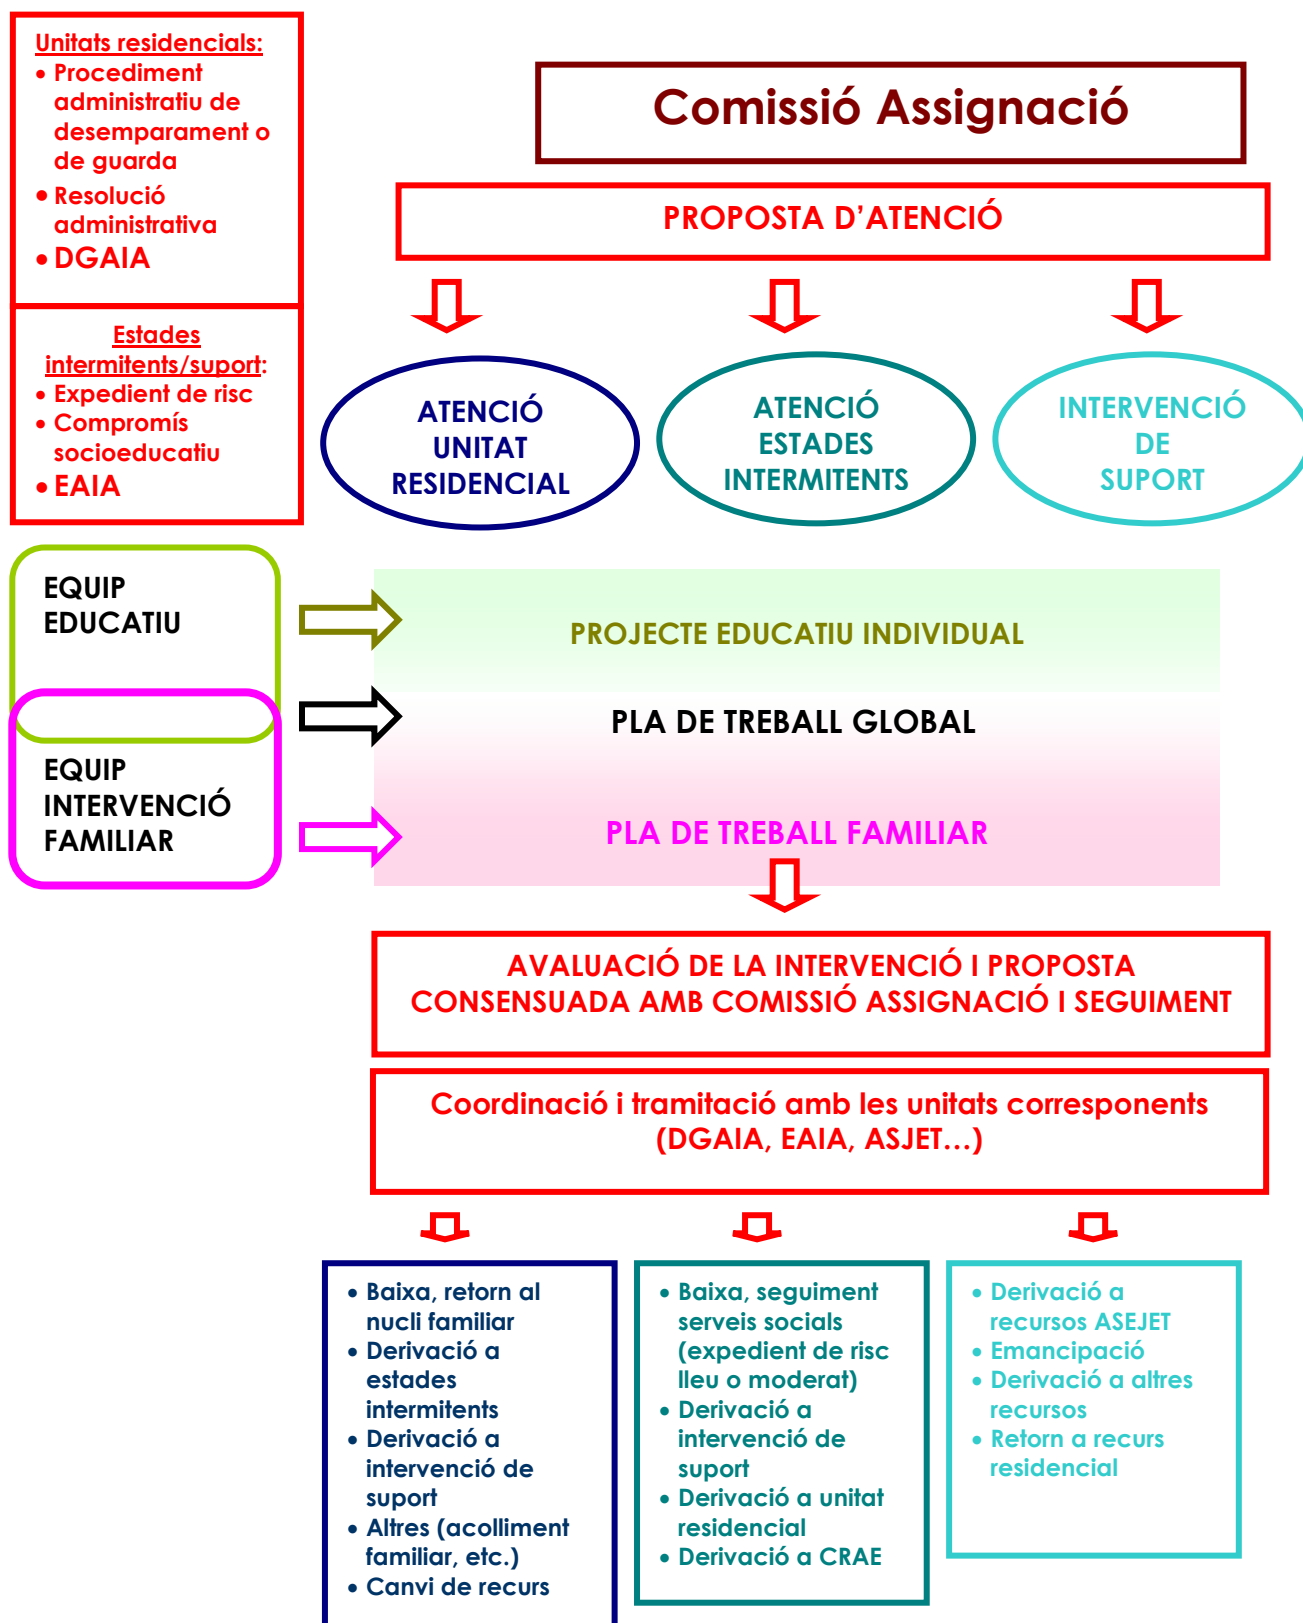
Unitats residencials:
• Procediment administratiu de desemparament o de guarda
• Resolució administrativa
• DGAIA

Estades intermitents/suport:
• Expedient de risc
• Compromís socioeducatiu
• EAIA

Comissió Assignació

PROPOSTA D'ATENCIÓ

ATENCIÓ UNITAT RESIDENCIAL

ATENCIÓ ESTADES INTERMITENTS

INTERVENCIÓ DE SUPORT

EQUIP EDUCATIU

EQUIP INTERVENCIÓ FAMILIAR

PROJECTE EDUCATIU INDIVIDUAL

PLA DE TREBALL GLOBAL

PLA DE TREBALL FAMILIAR

AVALUACIÓ DE LA INTERVENCIÓ I PROPOSTA CONSENSUADA AMB COMISSIÓ ASSIGNACIÓ I SEGUIMENT

Coordinació i tramitació amb les unitats corresponents (DGAIA, EAIA, ASJET...)

• Baixa, retorn al nucli familiar
• Derivació a estades intermitents
• Derivació a intervenció de suport
• Altres (acolliment familiar, etc.)
• Canvi de recurs

• Baixa, seguiment serveis socials (expedient de risc lleu o moderat)
• Derivació a intervenció de suport
• Derivació a unitat residencial
• Derivació a CRAE

• Derivació a recursos ASEJET
• Emancipació
• Derivació a altres recursos
• Retorn a recurs residencial